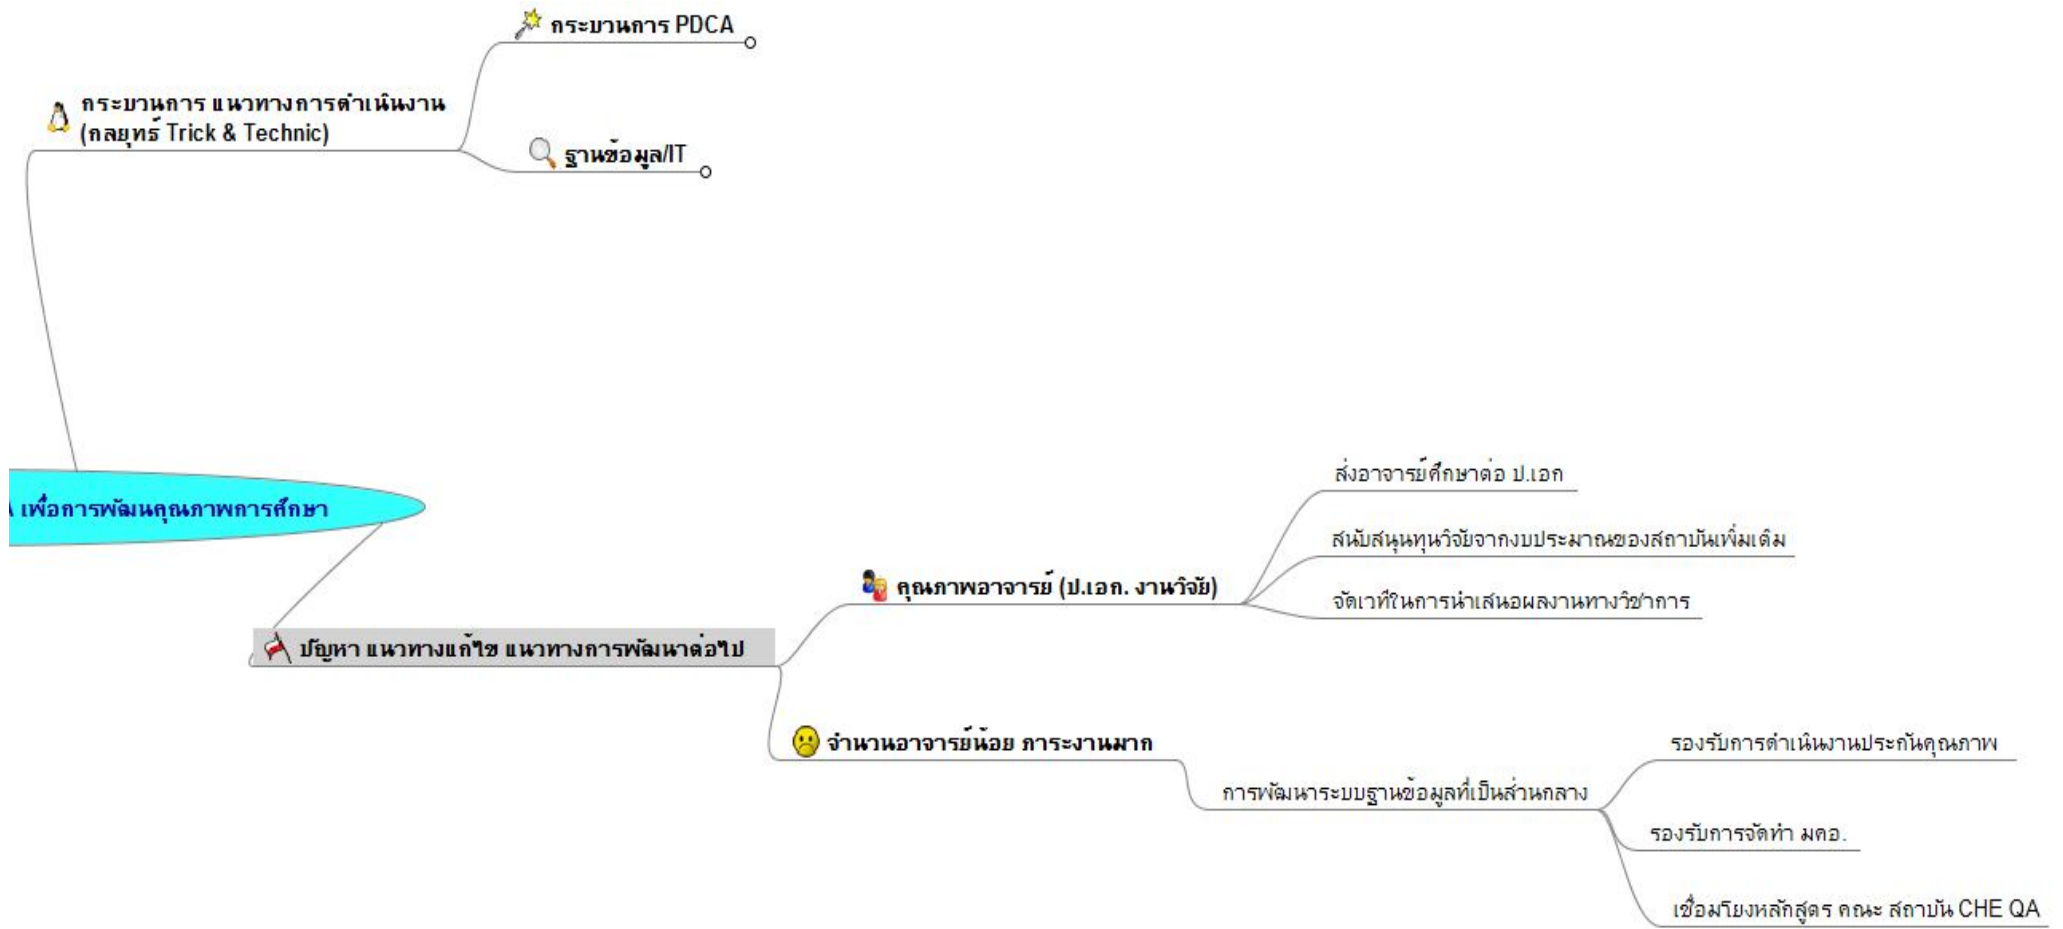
กระบวนการ PDCA

กระบวนการ แนวทางการดำเนินงาน (กลยุทธ์ Trick & Technic)

ฐานข้อมูล/IT

เพื่อการพัฒนคุณภาพการศึกษา

ส่งอาจารย์ศึกษาต่อ ป.เอก

สนับสนุนทุนวิจัยจากงบประมาณของสถาบันเพิ่มเติม

คุณภาพอาจารย์ (ป.เอก. งานวิจัย)

จัดเวทีในการนำเสนอผลงานทางวิชาการ

ปัญหา แนวทางแก้ไข แนวทางการพัฒนาต่อไป

จำนวนอาจารย์น้อย ภาระงานมาก

รองรับการดำเนินงานประกันคุณภาพ

การพัฒนาระบบฐานข้อมูลที่เป็นส่วนกลาง

รองรับการจัดทำ มคอ.

เชื่อมโยงหลักสูตร คณะ สถาบัน CHE QA